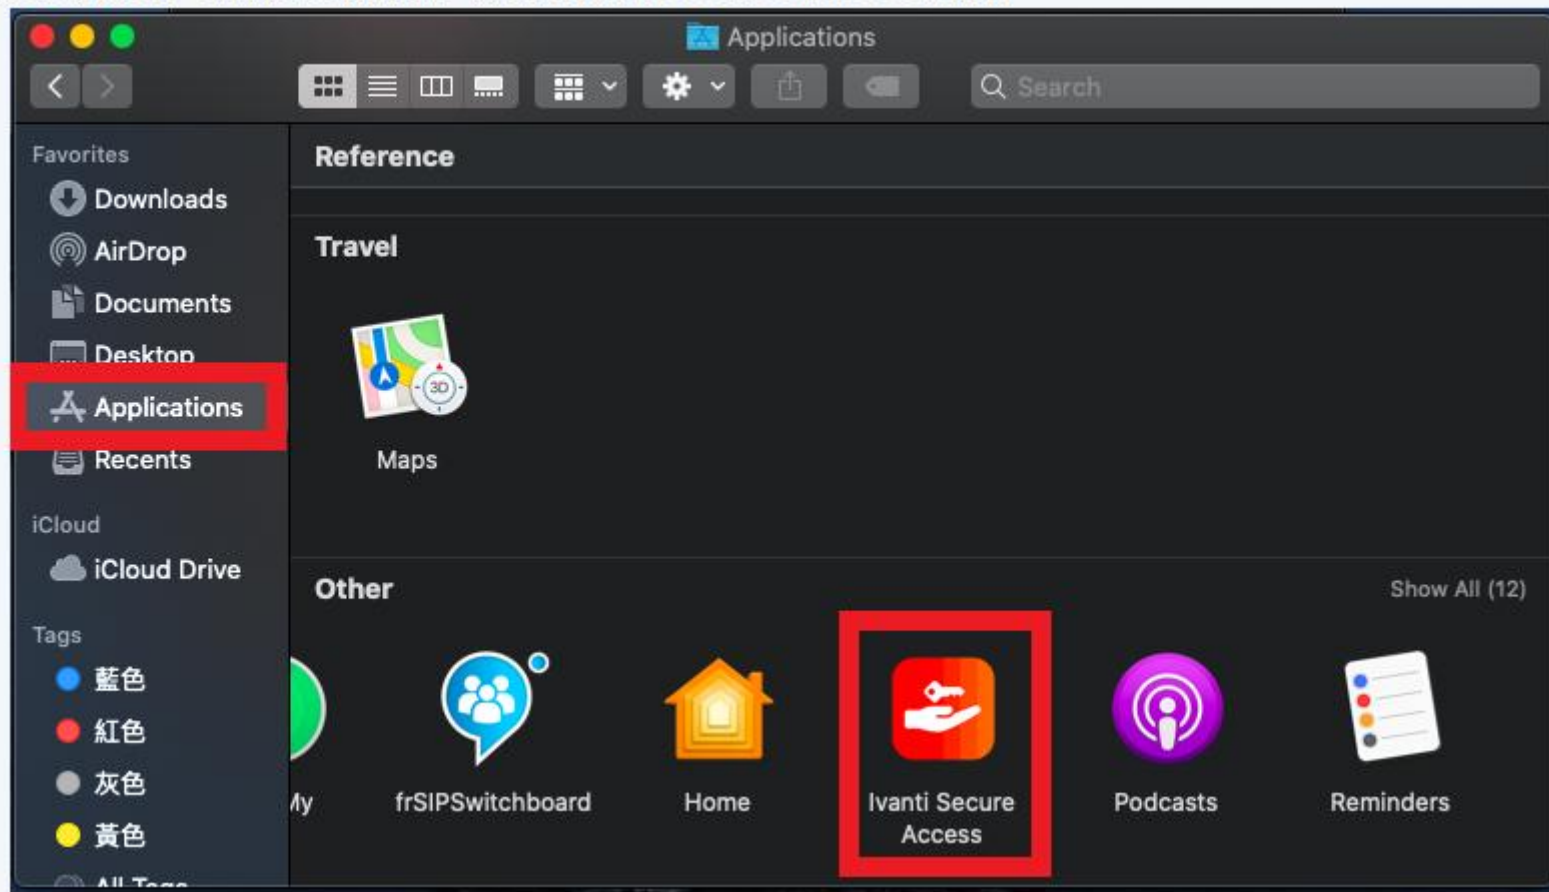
Applications

Search

Favorites
Downloads
AirDrop
Documents
Desktop
Applications
Recents
iCloud
iCloud Drive
Tags
藍色
紅色
灰色
黃色
All Tags

Reference

Travel

Maps

Other
Show All (12)

My
frSIPSwitchboard
Home
Ivanti Secure Access
Podcasts
Reminders